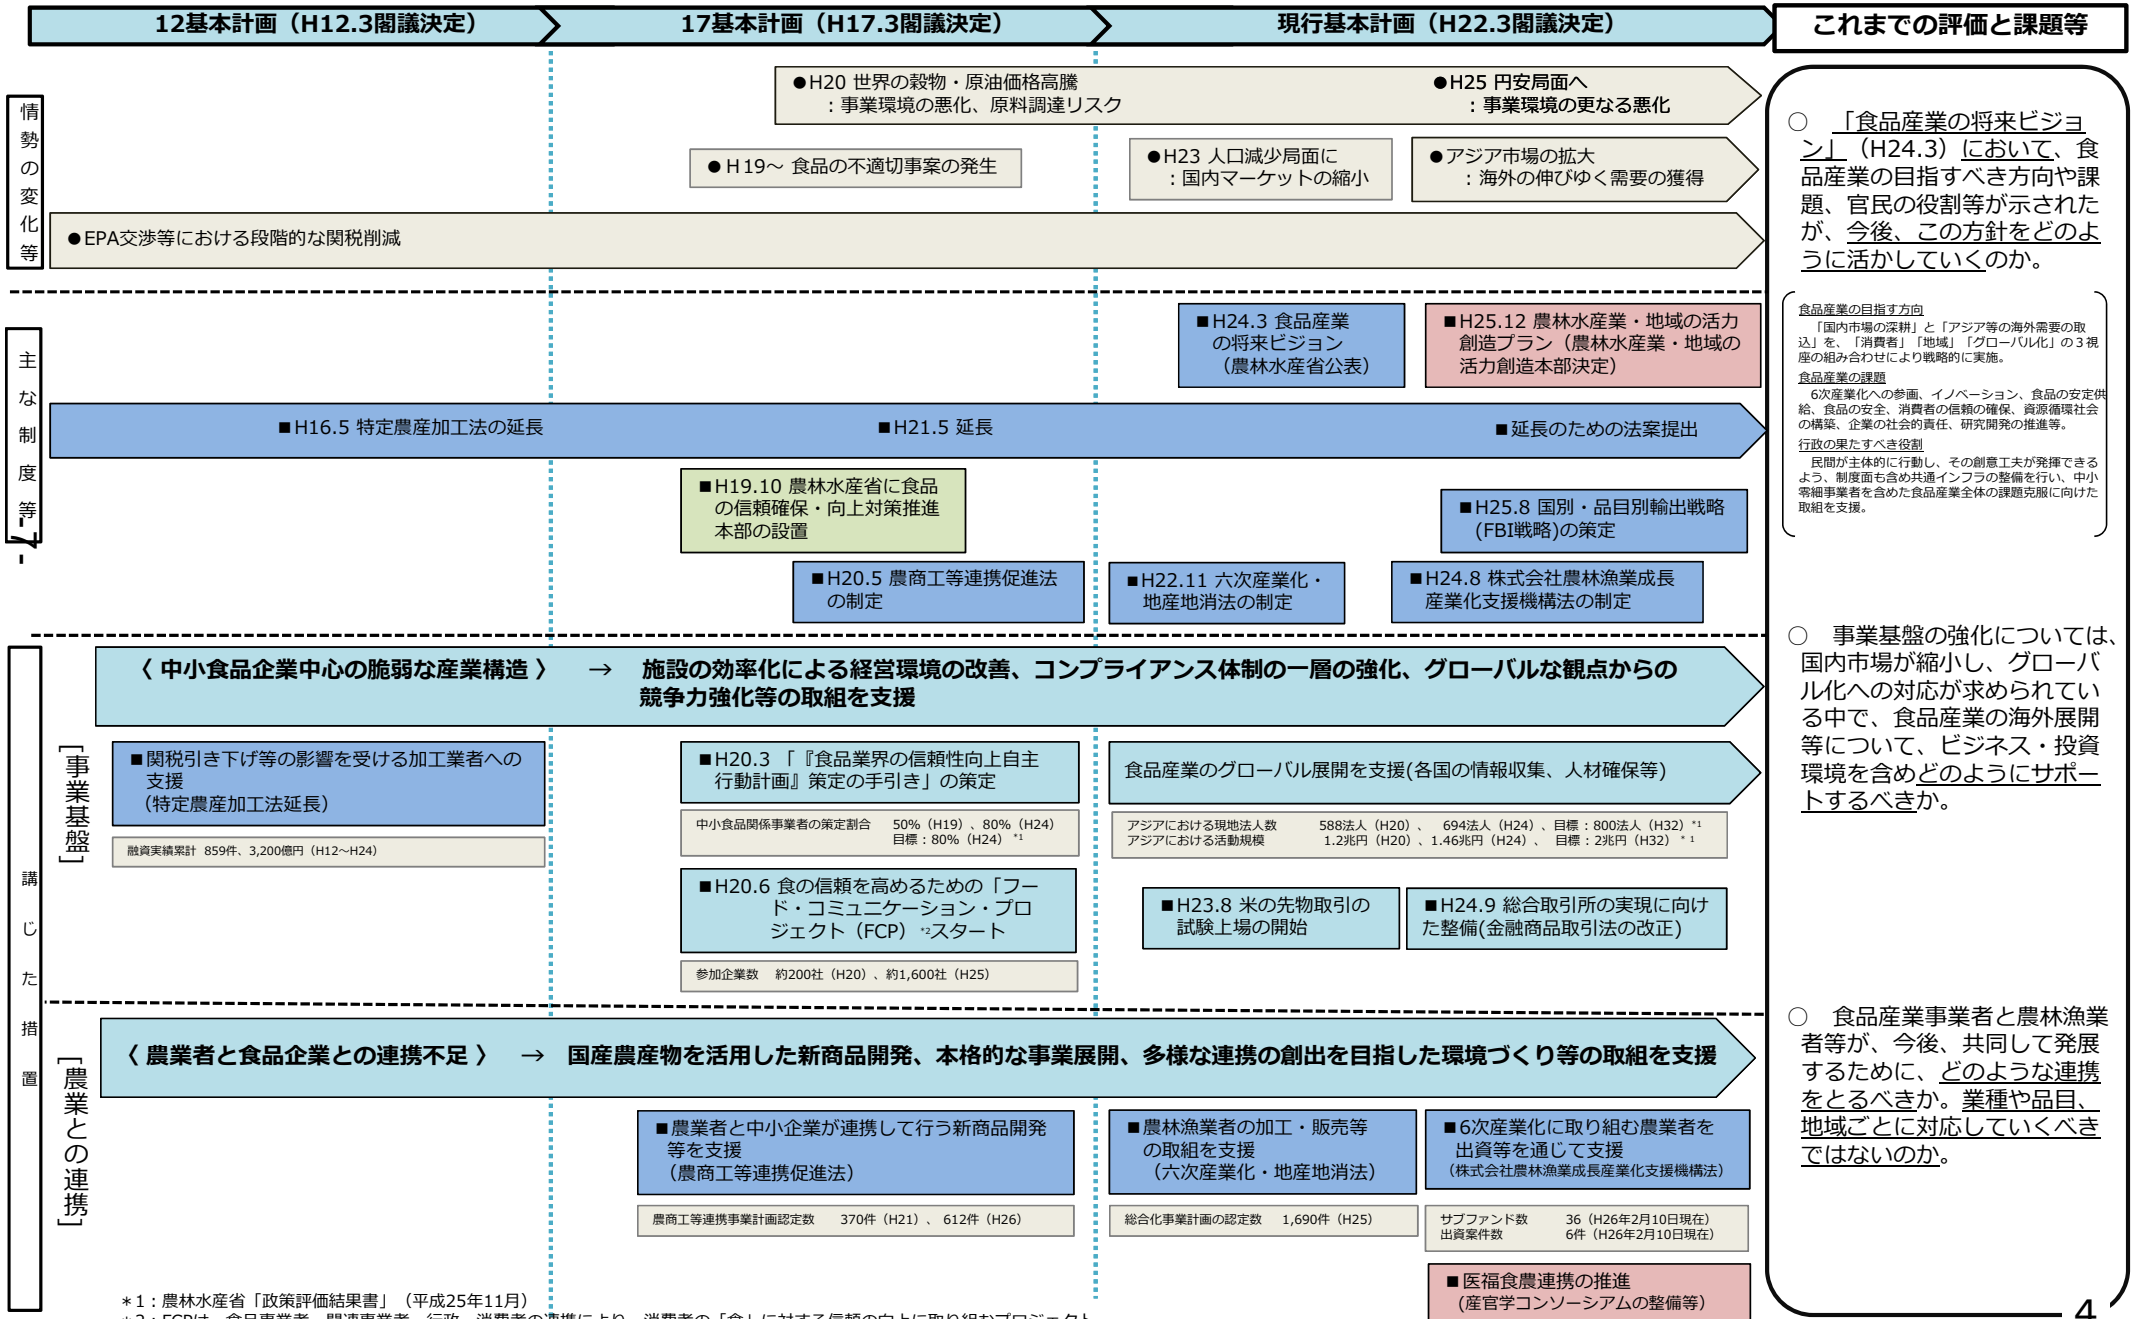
12基本計画（H12.3閣議決定）

17基本計画（H17.3閣議決定）

現行基本計画（H22.3閣議決定）

これまでの評価と課題等

情勢の変化等

●H20 世界の穀物・原油価格高騰
：事業環境の悪化、原料調達リスク

●H25 円安局面へ
：事業環境の更なる悪化

●H19～ 食品の不適切事案の発生

●H23 人口減少局面に
：国内マーケットの縮小

●アジア市場の拡大
：海外の伸びゆく需要の獲得

●EPA交渉等における段階的な関税削減

主な制度等

■H24.3 食品産業の将来ビジョン（農林水産省公表）

■H25.12 農林水産業・地域の活力創造プラン（農林水産業・地域の活力創造本部決定）

■H16.5 特定農産加工法の延長

■H21.5 延長

■延長のための法案提出

■H19.10 農林水産省に食品の信頼確保・向上対策推進本部の設置

■H25.8 国別・品目別輸出戦略（FBI戦略)の策定

■H20.5 農商工等連携促進法の制定

■H22.11 六次産業化・地産地消法の制定

■H24.8 株式会社農林漁業成長産業化支援機構法の制定

講じた措置

〈 中小食品企業中心の脆弱な産業構造 〉 → 施設の効率化による経営環境の改善、コンプライアンス体制の一層の強化、グローバルな観点からの競争力強化等の取組を支援

［事業基盤］

■関税引き下げ等の影響を受ける加工業者への支援
（特定農産加工法延長）

融資実績累計 859件、3,200億円（H12～H24）

■H20.3 「『食品業界の信頼性向上自主行動計画』策定の手引き」の策定

中小食品関係事業者の策定割合 50%（H19）、80%（H24）
目標：80%（H24） *1

食品産業のグローバル展開を支援(各国の情報収集、人材確保等)

アジアにおける現地法人数 588法人（H20）、694法人（H24）、目標：800法人（H32） *1
アジアにおける活動規模 1.2兆円（H20）、1.46兆円（H24）、目標：2兆円（H32） *1

■H20.6 食の信頼を高めるための「フード・コミュニケーション・プロジェクト（FCP）*2スタート

参加企業数 約200社（H20）、約1,600社（H25）

■H23.8 米の先物取引の試験上場の開始

■H24.9 総合取引所の実現に向けた整備(金融商品取引法の改正)

〈 農業者と食品企業との連携不足 〉 → 国産農産物を活用した新商品開発、本格的な事業展開、多様な連携の創出を目指した環境づくり等の取組を支援

［農業との連携］

■農業者と中小企業が連携して行う新商品開発等を支援
（農商工等連携促進法）

農商工等連携事業計画認定数 370件（H21）、612件（H26）

■農林漁業者の加工・販売等の取組を支援
（六次産業化・地産地消法）

総合化事業計画の認定数 1,690件（H25）

■6次産業化に取り組む農業者を出資等を通じて支援
（株式会社農林漁業成長産業化支援機構法）

サブファンド数 36（H26年2月10日現在）
出資案件数 6件（H26年2月10日現在）

■医福食農連携の推進
（産官学コンソーシアムの整備等）

＊1：農林水産省「政策評価結果書」（平成25年11月）

○ 「食品産業の将来ビジョン」（H24.3）において、食品産業の目指すべき方向や課題、官民の役割等が示されたが、今後、この方針をどのように活かしていくのか。

食品産業の目指す方向
「国内市場の深耕」と「アジア等の海外需要の取込」を、「消費者」「地域」「グローバル化」の３視座の組み合わせにより戦略的に実施。

食品産業の課題
6次産業化への参画、イノベーション、食品の安定供給、食品の安全、消費者の信頼の確保、資源循環社会の構築、企業の社会的責任、研究開発の推進等。

行政の果たすべき役割
民間が主体的に行動し、その創意工夫が発揮できるよう、制度面も含め共通インフラの整備を行い、中小零細事業者を含めた食品産業全体の課題克服に向けた取組を支援。

○ 事業基盤の強化については、国内市場が縮小し、グローバル化への対応が求められている中で、食品産業の海外展開等について、ビジネス・投資環境を含めどのようにサポートするべきか。

○ 食品産業事業者と農林漁業者等が、今後、共同して発展するために、どのような連携をとるべきか。業種や品目、地域ごとに対応していくべきではないのか。

4